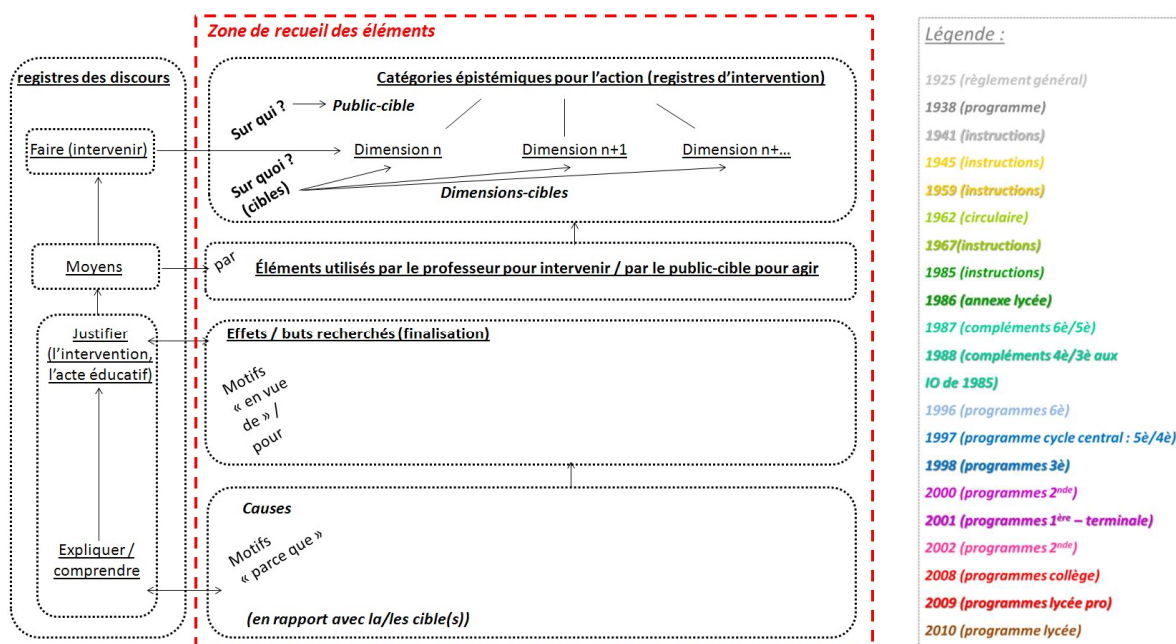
Zone de recueil des éléments

registres des discours

Faire (intervenir)

Moyens

Justifier (l'intervention, l'acte éducatif)

Expliquer / comprendre

Catégories épistémiques pour l'action (registres d'intervention)

Sur qui ? Public-cible

Dimension n

Dimension n+1

Dimension n+…

Sur quoi ? (cibles)

Dimensions-cibles

par

Éléments utilisés par le professeur pour intervenir / par le public-cible pour agir

Effets / buts recherchés (finalisation)

Motifs « en vue de » / pour

Causes

Motifs « parce que »

(en rapport avec la/les cible(s))

Légende :

1925 (règlement général)
1938 (programme)
1941 (instructions)
1945 (instructions)
1959 (instructions)
1962 (circulaire)
1967(instructions)
1985 (instructions)
1986 (annexe lycée)
1987 (compléments 6è/5è)
1988 (compléments 4è/3è aux IO de 1985)
1996 (programmes 6è)
1997 (programme cycle central : 5è/4è)
1998 (programmes 3è)
2000 (programmes 2$^{nde}$)
2001 (programmes 1$^{ère}$ – terminale)
2002 (programmes 2$^{nde}$)
2008 (programmes collège)
2009 (programmes lycée pro)
2010 (programme lycée)